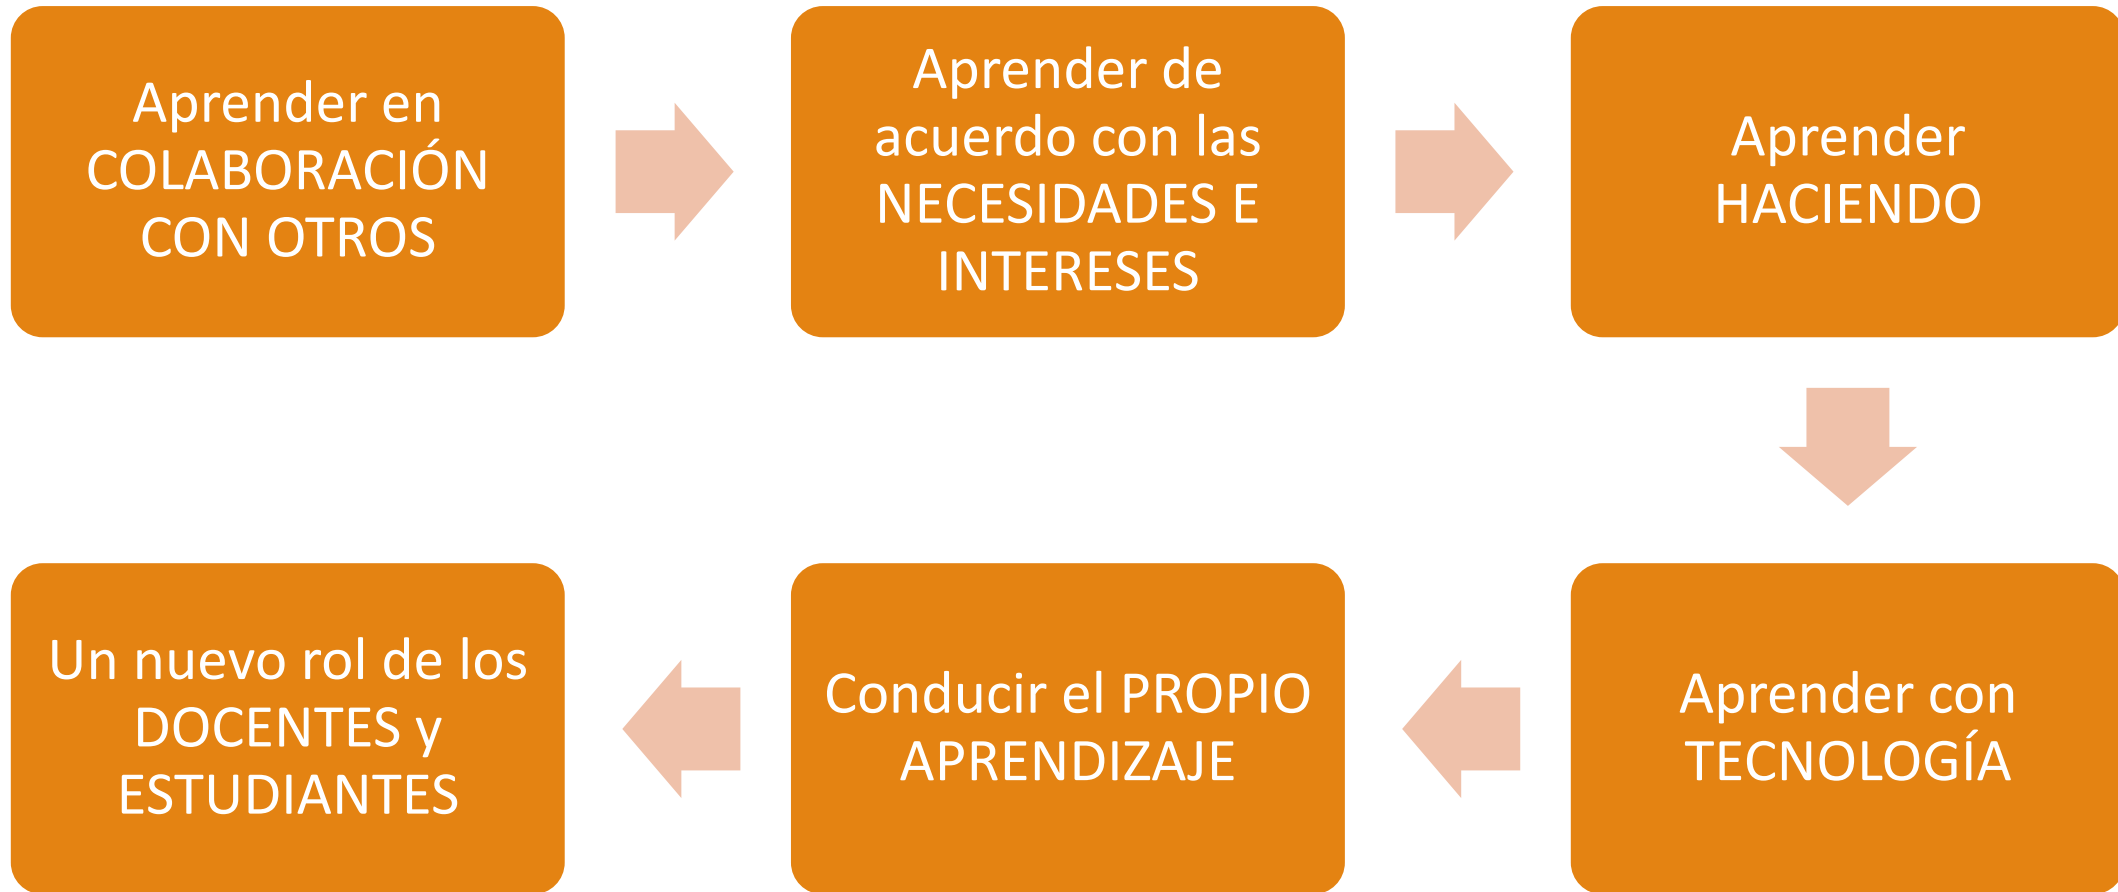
Aprender en COLABORACIÓN CON OTROS

Aprender de acuerdo con las NECESIDADES E INTERESES

Aprender HACIENDO

Aprender con TECNOLOGÍA

Conducir el PROPIO APRENDIZAJE

Un nuevo rol de los DOCENTES y ESTUDIANTES